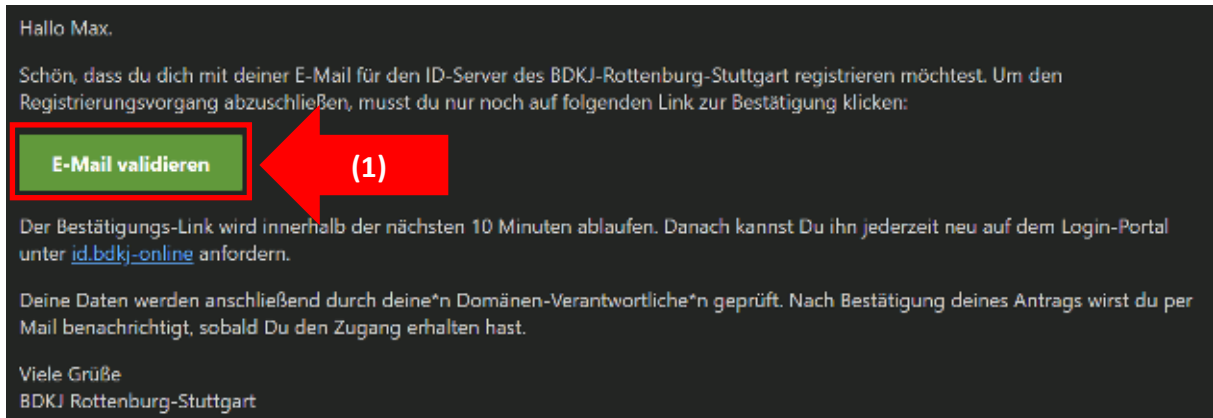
Hallo Max.

Schön, dass du dich mit deiner E-Mail für den ID-Server des BDKJ-Rottenburg-Stuttgart registrieren möchtest. Um den Registrierungsvorgang abzuschließen, musst du nur noch auf folgenden Link zur Bestätigung klicken:

E-Mail validieren

(1)

Der Bestätigungs-Link wird innerhalb der nächsten 10 Minuten ablaufen. Danach kannst Du ihn jederzeit neu auf dem Login-Portal unter id.bdkj-online anfordern.

Deine Daten werden anschließend durch deine*n Domänen-Verantwortliche*n geprüft. Nach Bestätigung deines Antrags wirst du per Mail benachrichtigt, sobald Du den Zugang erhalten hast.

Viele Grüße
BDKJ Rottenburg-Stuttgart